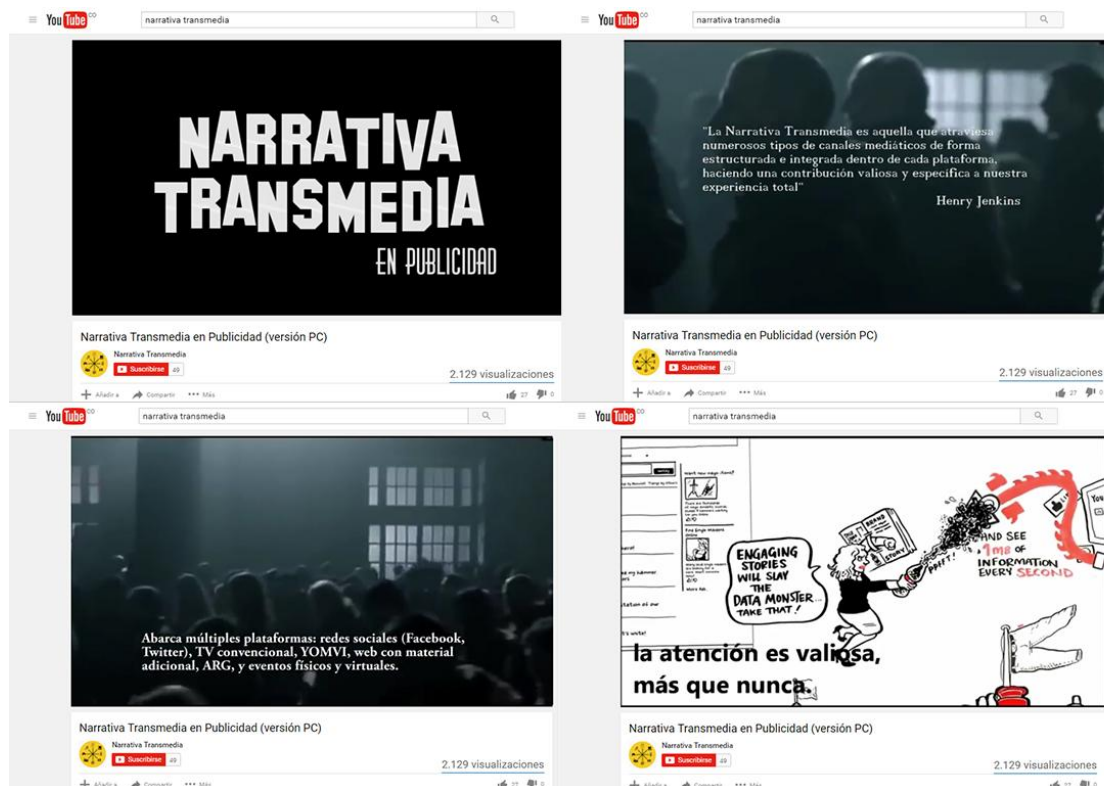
YouTube narrativa transmedia

NARRATIVA TRANSMEDIA EN PUBLICIDAD

Narrativa Transmedia en Publicidad (versión PC)

Narrativa Transmedia

Suscribirse 49

2.129 visualizaciones

Añadir a Compartir ••• Más

27 0

YouTube narrativa transmedia

"La Narrativa Transmedia es aquella que atraviesa numerosos tipos de canales mediáticos de forma estructurada e integrada dentro de cada plataforma, haciendo una contribución valiosa y específica a nuestra experiencia total"

Henry Jenkins

Narrativa Transmedia en Publicidad (versión PC)

Narrativa Transmedia

Suscribirse 49

2.129 visualizaciones

Añadir a Compartir ••• Más

27 0

YouTube narrativa transmedia

Abarca múltiples plataformas: redes sociales (Facebook, Twitter), TV convencional, YOMVI, web con material adicional, ARG, y eventos físicos y virtuales.

Narrativa Transmedia en Publicidad (versión PC)

Narrativa Transmedia

Suscribirse 49

2.129 visualizaciones

Añadir a Compartir ••• Más

27 0

YouTube narrativa transmedia

ENGAGING STORIES WILL SLAY THE DATA MONSTER... TAKE THAT!

AND SEE 1mb OF INFORMATION EVERY SECOND

la atención es valiosa, más que nunca.

Narrativa Transmedia en Publicidad (versión PC)

Narrativa Transmedia

Suscribirse 49

2.129 visualizaciones

Añadir a Compartir ••• Más

27 0